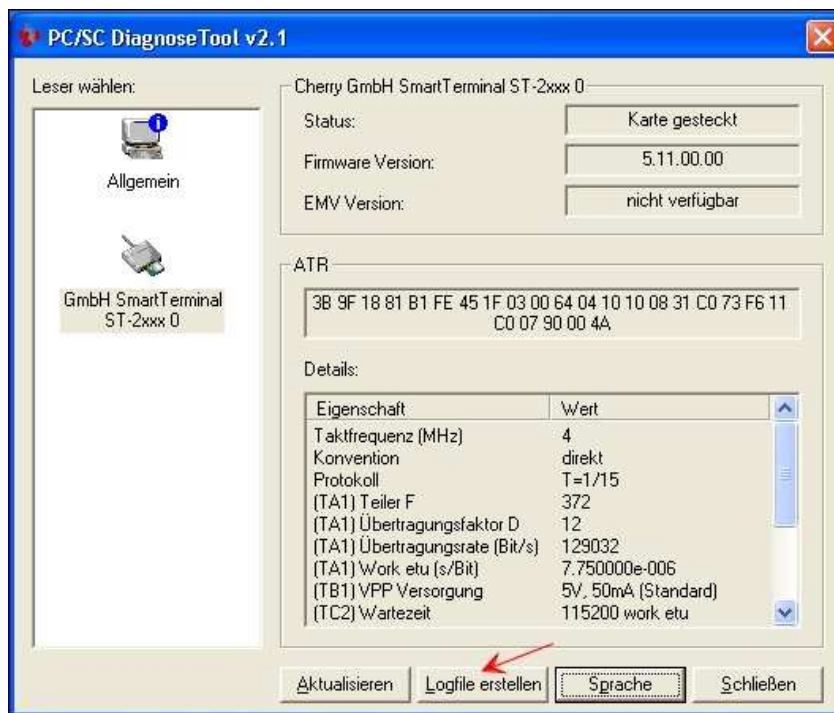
PC/SC DiagnoseTool v2.1

Leser wählen:

Allgemein

GmbH SmartTerminal ST-2xxx 0

Cherry GmbH SmartTerminal ST-2xxx 0

Status: Karte gesteckt

Firmware Version: 5.11.00.00

EMV Version: nicht verfügbar

ATR

3B 9F 18 81 B1 FE 45 1F 03 00 64 04 10 10 08 31 C0 73 F6 11 C0 07 90 00 4A

Details:

| Eigenschaft | Wert |
|---|---|
| Taktfrequenz (MHz) | 4 |
| Konvention | direkt |
| Protokoll | T=1/15 |
| (TA1) Teiler F | 372 |
| (TA1) Übertragungsfaktor D | 12 |
| (TA1) Übertragungsrate (Bit/s) | 129032 |
| (TA1) Work etu (s/Bit) | 7.750000e-006 |
| (TB1) VPP Versorgung | 5V, 50mA (Standard) |
| (TC2) Wartezeit | 115200 work etu |

Aktualisieren Logfile erstellen Sprache Schließen